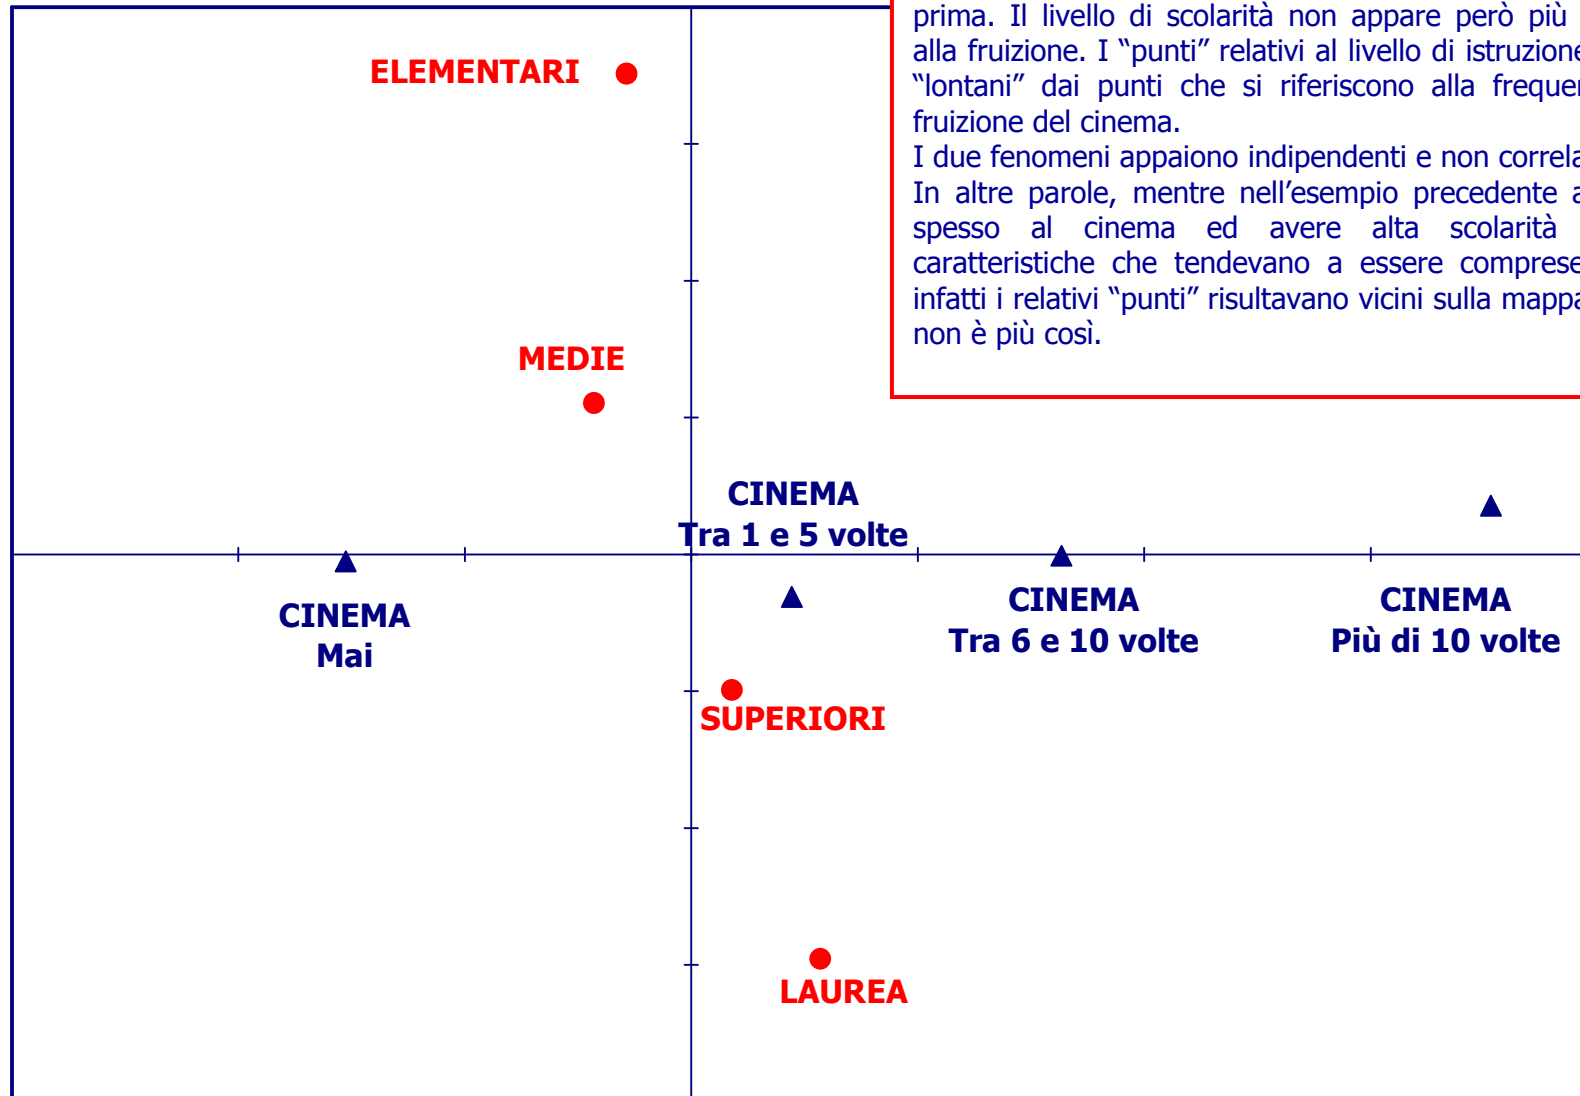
prima. Il livello di scolarità non appare però più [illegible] alla fruizione. I "punti" relativi al livello di istruzione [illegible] "lontani" dai punti che si riferiscono alla freque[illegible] fruizione del cinema.
I due fenomeni appaiono indipendenti e non correla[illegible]
In altre parole, mentre nell'esempio precedente a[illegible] spesso al cinema ed avere alta scolarità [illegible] caratteristiche che tendevano a essere compres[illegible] infatti i relativi "punti" risultavano vicini sulla mapp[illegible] non è più così.

ELEMENTARI

MEDIE

CINEMA
Tra 1 e 5 volte

CINEMA
Mai

CINEMA
Tra 6 e 10 volte

CINEMA
Più di 10 volte

SUPERIORI

LAUREA